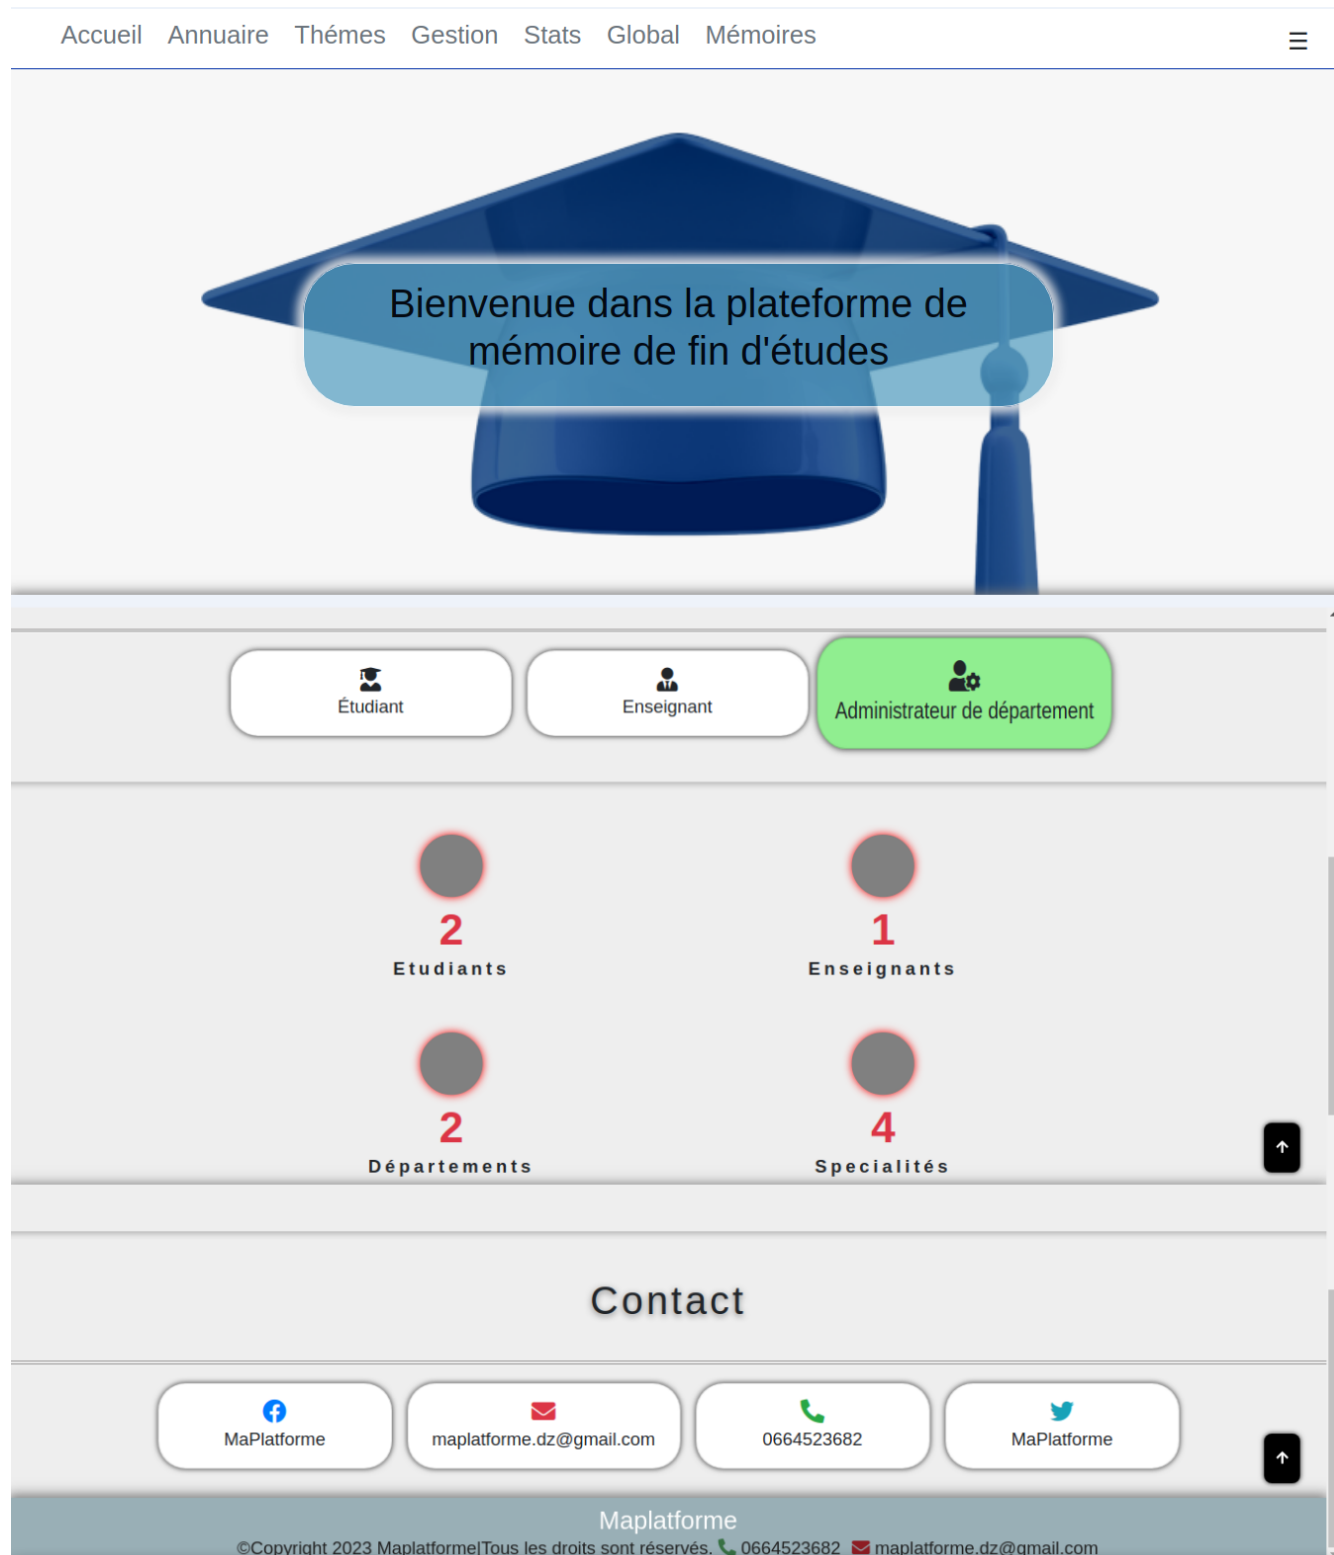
Accueil Annuaire Thémes Gestion Stats Global Mémoires

Bienvenue dans la plateforme de mémoire de fin d'études

Étudiant

Enseignant

Administrateur de département

2
Etudiants

1
Enseignants

2
Départements

4
Specialités

Contact

MaPlatforme

maplatforme.dz@gmail.com

0664523682

MaPlatforme

Maplatforme

©Copyright 2023 Maplatforme|Tous les droits sont réservés. 0664523682 maplatforme.dz@gmail.com